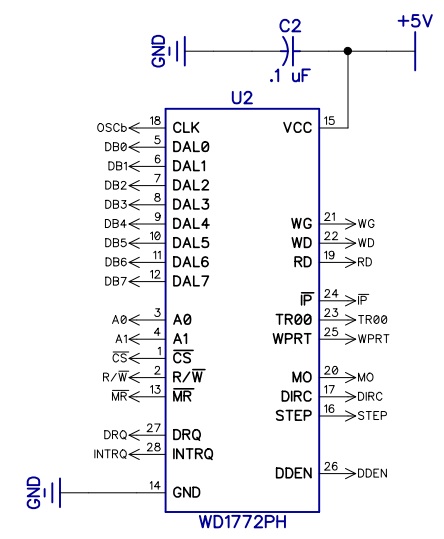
GND
C2
.1 uF
+5V
U2
OSCb 18 CLK
DB0 5 DAL0
DB1 6 DAL1
DB2 7 DAL2
DB3 8 DAL3
DB4 9 DAL4
DB5 10 DAL5
DB6 11 DAL6
DB7 12 DAL7
A0 3 A0
A1 4 A1
$\overline{CS}$ 1 $\overline{CS}$
R/$\overline{W}$ 2 R/$\overline{W}$
$\overline{MR}$ 13 $\overline{MR}$
DRQ 27 DRQ
INTRQ 28 INTRQ
GND 14 GND
VCC 15
WG 21 WG
WD 22 WD
RD 19 RD
$\overline{IP}$ 24 $\overline{IP}$
TR00 23 TR00
WPRT 25 WPRT
MO 20 MO
DIRC 17 DIRC
STEP 16 STEP
DDEN 26 DDEN
WD1772PH